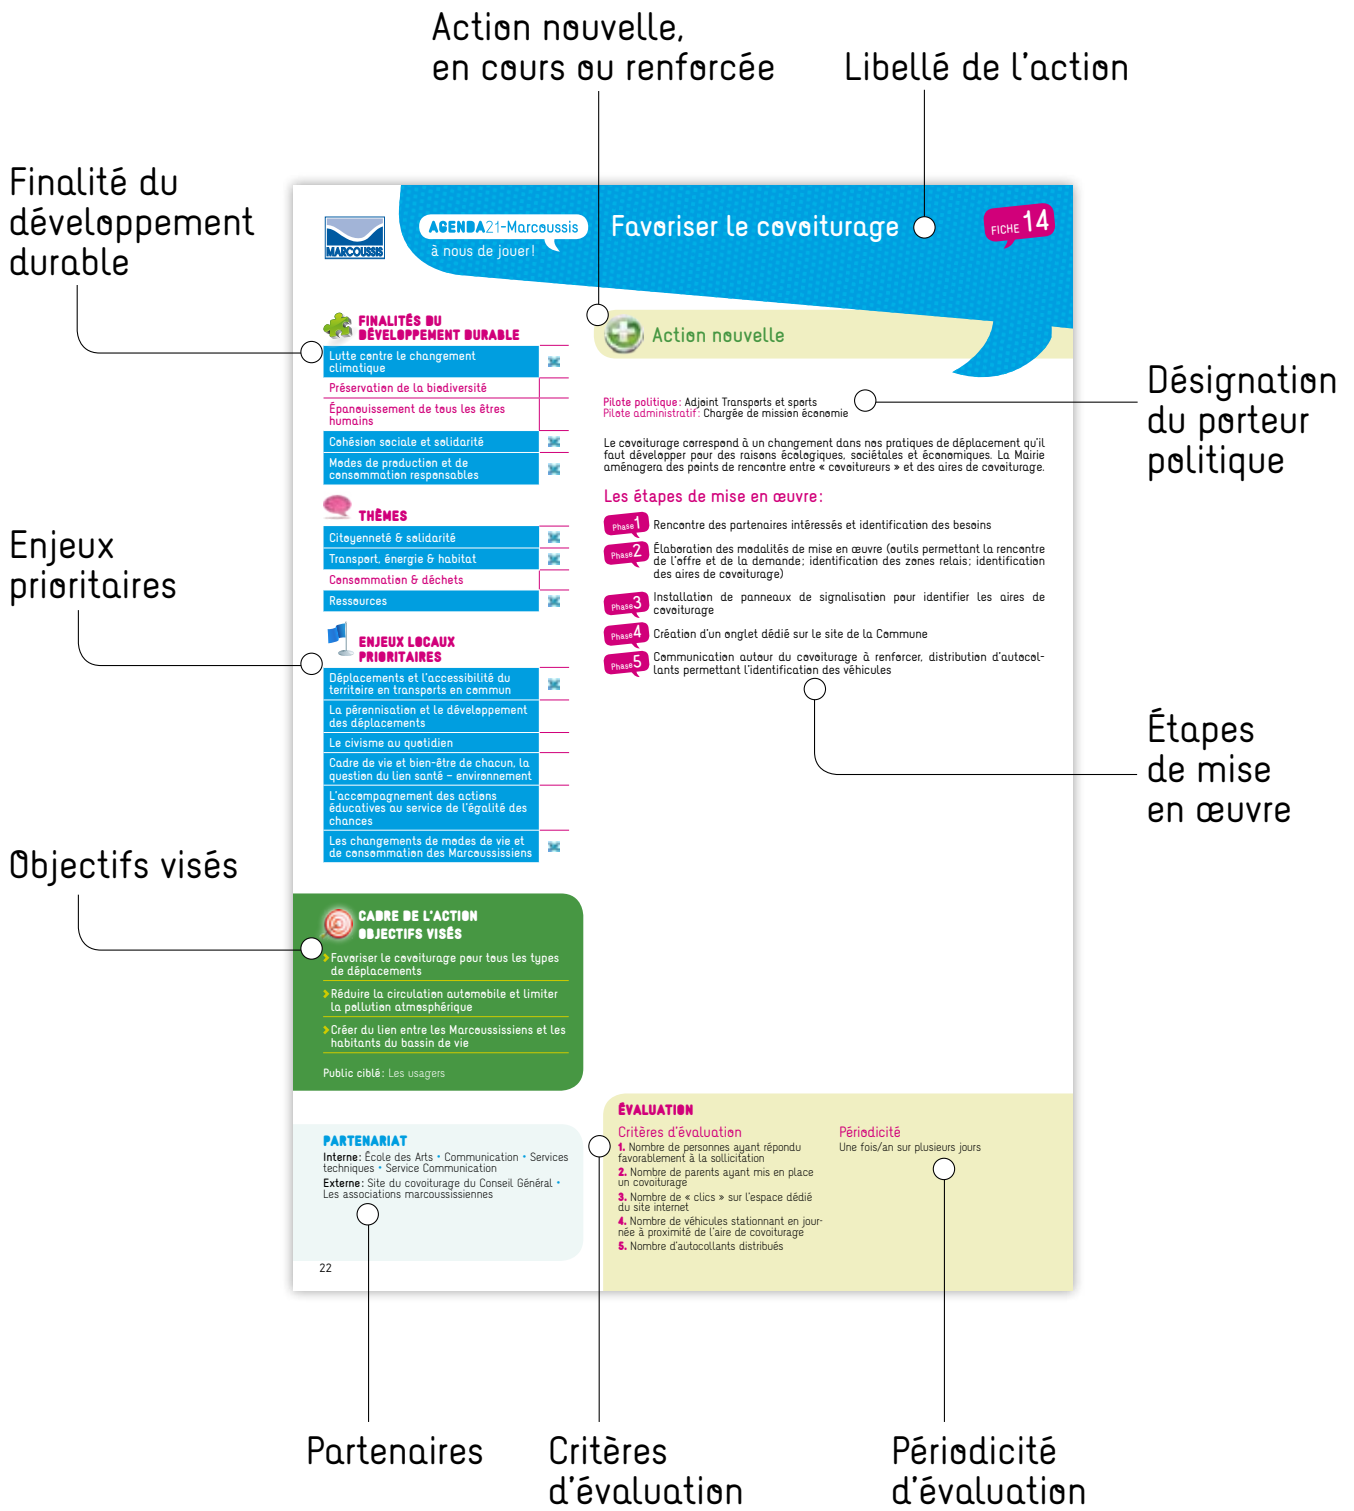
Action nouvelle, en cours ou renforcée

Libellé de l'action

Finalité du développement durable

MARCOUSSIS

AGENDA21-Marcoussis
à nous de jouer!

Favoriser le covoiturage

FICHE 14

FINALITÉS DU DÉVELOPPEMENT DURABLE

Lutte contre le changement climatique
Préservation de la biodiversité
Épanouissement de tous les êtres humains
Cohésion sociale et solidarité
Modes de production et de consommation responsables

THÈMES

Citoyenneté & solidarité
Transport, énergie & habitat
Consommation & déchets
Ressources

ENJEUX LOCAUX PRIORITAIRES

Déplacements et l'accessibilité du territoire en transports en commun
La pérennisation et le développement des déplacements
Le civisme au quotidien
Cadre de vie et bien-être de chacun, la question du lien santé – environnement
L'accompagnement des actions éducatives au service de l'égalité des chances
Les changements de modes de vie et de consommation des Marcoussissiens

Action nouvelle

Désignation du porteur politique

Pilote politique: Adjoint Transports et sports
Pilote administratif: Chargée de mission économie

Le covoiturage correspond à un changement dans nos pratiques de déplacement qu'il faut développer pour des raisons écologiques, sociétales et économiques. La Mairie aménagera des points de rencontre entre « covoitureurs » et des aires de covoiturage.

Les étapes de mise en œuvre:

Phase 1 Rencontre des partenaires intéressés et identification des besoins
Phase 2 Élaboration des modalités de mise en œuvre (outils permettant la rencontre de l'offre et de la demande; identification des zones relais; identification des aires de covoiturage)
Phase 3 Installation de panneaux de signalisation pour identifier les aires de covoiturage
Phase 4 Création d'un onglet dédié sur le site de la Commune
Phase 5 Communication autour du covoiturage à renforcer, distribution d'autocollants permettant l'identification des véhicules

Enjeux prioritaires

Étapes de mise en œuvre

Objectifs visés

CADRE DE L'ACTION OBJECTIFS VISÉS

Favoriser le covoiturage pour tous les types de déplacements
Réduire la circulation automobile et limiter la pollution atmosphérique
Créer du lien entre les Marcoussissiens et les habitants du bassin de vie

Public ciblé: Les usagers

PARTENARIAT
Interne: École des Arts • Communication • Services techniques • Service Communication
Externe: Site du covoiturage du Conseil Général • Les associations marcoussissiennes

22

ÉVALUATION
Critères d'évaluation
1. Nombre de personnes ayant répondu favorablement à la sollicitation
2. Nombre de parents ayant mis en place un covoiturage
3. Nombre de « clics » sur l'espace dédié du site internet
4. Nombre de véhicules stationnant en journée à proximité de l'aire de covoiturage
5. Nombre d'autocollants distribués

Périodicité
Une fois/an sur plusieurs jours

Partenaires

Critères d'évaluation

Périodicité d'évaluation